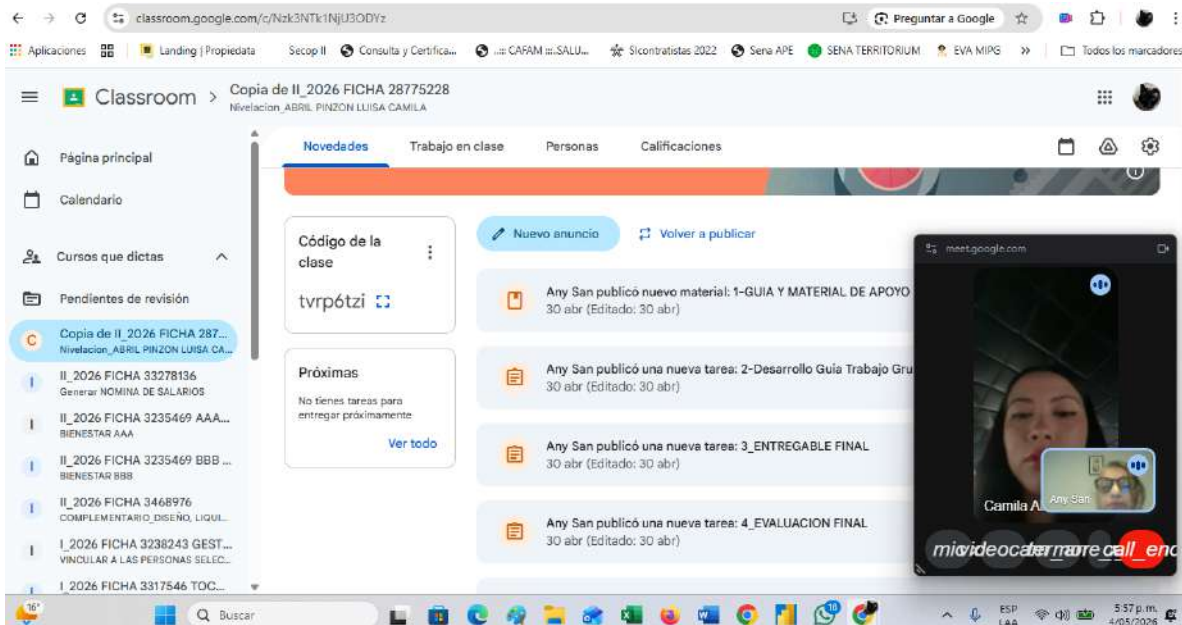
classroom.google.com/c/Nzk3NTk1NjU3ODYz

Preguntar a Google

Aplicaciones | Landing | Propiedata | Secop II | Consulta y Certifica... | ...:: CAFAM ::.SALU... | Sicontratistas 2022 | Sena APE | SENA TERRITORIUM | EVA MIPG | » | Todos los marcadores

Classroom > Copia de II_2026 FICHA 28775228
Nivelacion_ABRIL PINZON LUISA CAMILA

Página principal

Calendario

Cursos que dictas

Pendientes de revisión

C Copia de II_2026 FICHA 287...
Nivelacion_ABRIL PINZON LUISA CA...

I II_2026 FICHA 33278136
Generar NOMINA DE SALARIOS

I II_2026 FICHA 3235469 AAA...
BIENESTAR AAA

I II_2026 FICHA 3235469 BBB ...
BIENESTAR BBB

I II_2026 FICHA 3468976
COMPLEMENTARIO_DISEÑO, LIQUI...

I I_2026 FICHA 3238243 GEST...
VINCULAR A LAS PERSONAS SELEC...

I I_2026 FICHA 3317546 TOC...

Novedades | Trabajo en clase | Personas | Calificaciones

Código de la clase

tvrpótzi

Próximas

No tienes tareas para entregar próximamente

Ver todo

Nuevo anuncio

Volver a publicar

Any San publicó nuevo material: 1-GUIA Y MATERIAL DE APOYO
30 abr (Editado: 30 abr)

Any San publicó una nueva tarea: 2-Desarrollo Guia Trabajo Gru
30 abr (Editado: 30 abr)

Any San publicó una nueva tarea: 3_ENTREGABLE FINAL
30 abr (Editado: 30 abr)

Any San publicó una nueva tarea: 4_EVALUACION FINAL
30 abr (Editado: 30 abr)

meet.google.com

Camila A

Any San

micvideocatermore call_end

16°

Buscar

ESP LAA

5:57 p.m.
4/05/2026